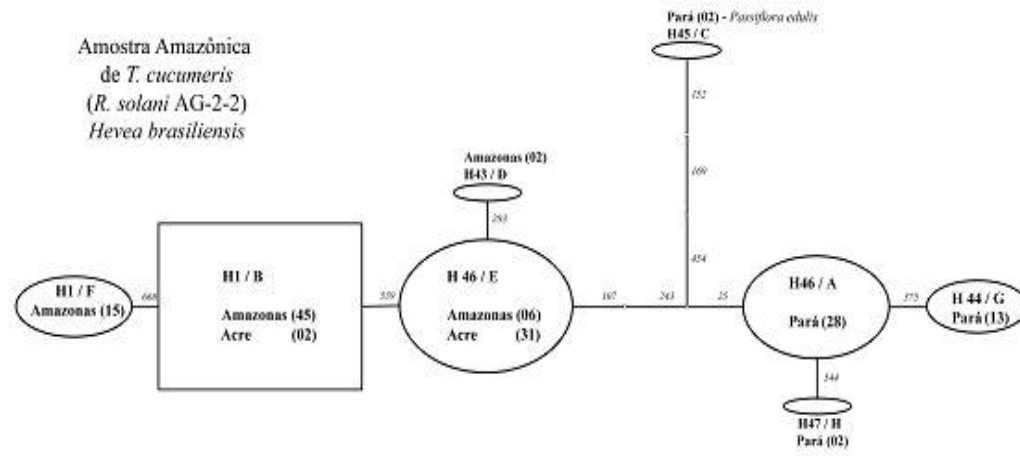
Amostra Amazônica
de *T. cucumeris*
(*R. solani* AG-2-2)
*Hevea brasiliensis*

Pará (02) - *Passiflora edulis*
H45 / C

152

169

454

Amazonas (02)
H43 / D

283

H1 / F
Amazonas (15)

668

H1 / B

Amazonas (45)
Acre (02)

559

H 46 / E

Amazonas (06)
Acre (31)

167

243

25

H46 / A

Pará (28)

375

H 44 / G
Pará (13)

344

H47 / H
Pará (02)